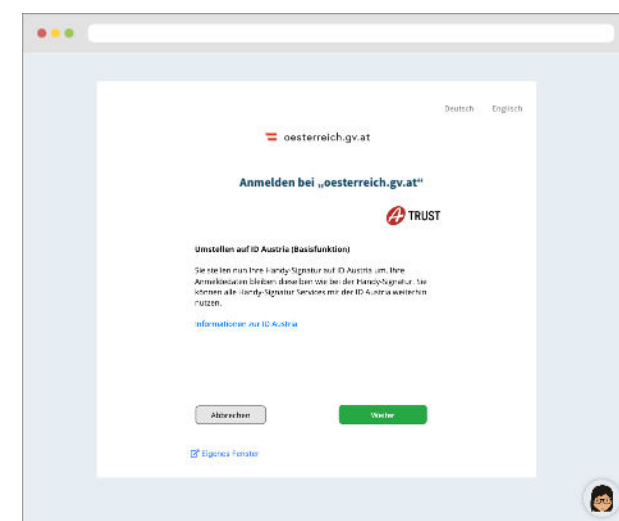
Deutsch Englisch

oesterreich.gv.at

Anmelden bei „oesterreich.gv.at"

A TRUST

Umstellen auf ID Austria (Basisfunktion)

Sie stellen nun Ihre Handy-Signatur auf ID Austria um. Ihre Anmeldedaten bleiben dieselben wie bei der Handy-Signatur. Sie können alle Handy-Signatur Services mit der ID Austria weiterhin nutzen.

Informationen zur ID Austria

Abbrechen

Weiter

Eigenes Fenster